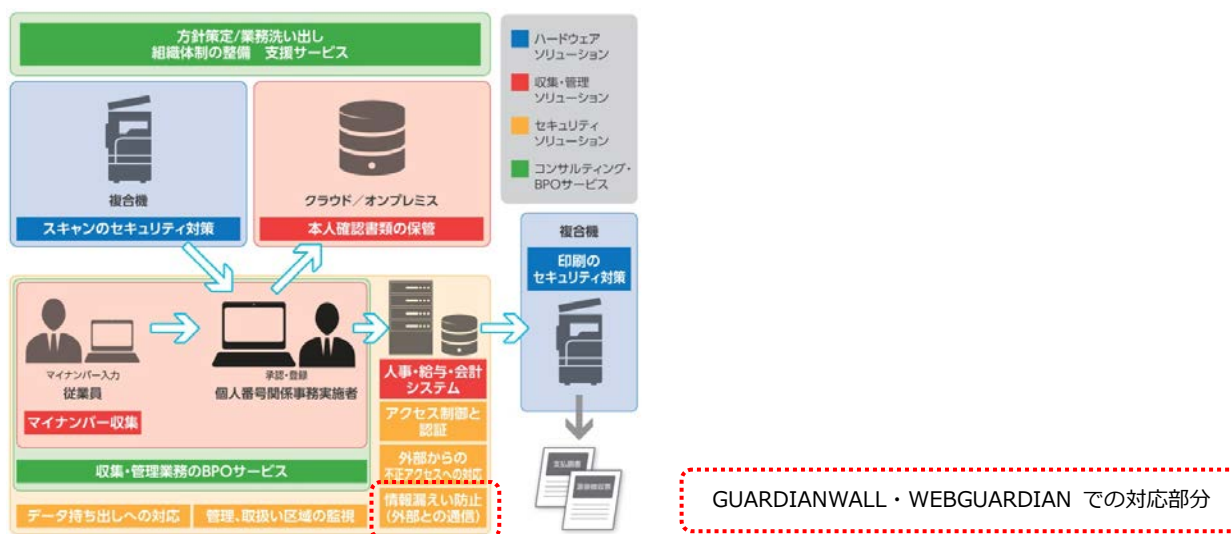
方針策定/業務洗い出し
組織体制の整備　支援サービス

ハードウェア
ソリューション

収集・管理
ソリューション

セキュリティ
ソリューション

コンサルティング・
BPOサービス

複合機

スキャンのセキュリティ対策

クラウド／オンプレミス

本人確認書類の保管

複合機

印刷の
セキュリティ対策

マイナンバー入力
従業員

マイナンバー収集

承認・登録
個人番号関係事務実施者

人事・給与・会計
システム

アクセス制御と
認証

外部からの
不正アクセスへの対応

情報漏えい防止
(外部との通信)

収集・管理業務のBPOサービス

データ持ち出しへの対応

管理、取扱い区域の監視

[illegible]

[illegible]

GUARDIANWALL・WEBGUARDIAN での対応部分